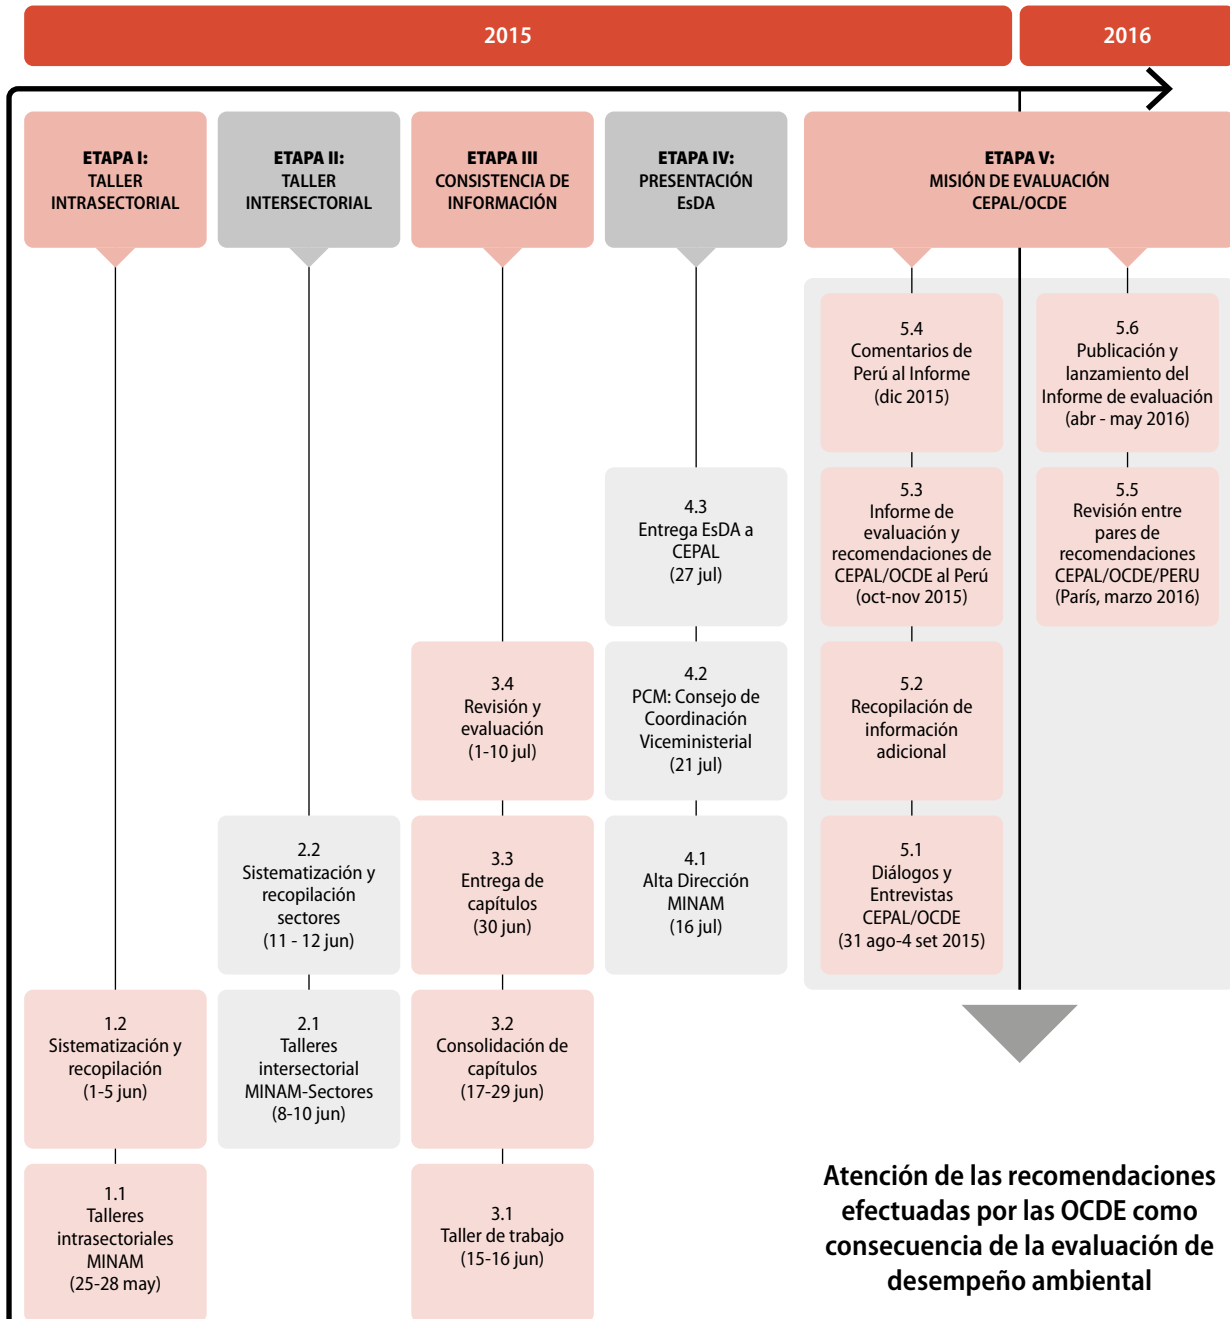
2015

2016

ETAPA I:
TALLER
INTRASECTORIAL

ETAPA II:
TALLER
INTERSECTORIAL

ETAPA III
CONSISTENCIA DE
INFORMACIÓN

ETAPA IV:
PRESENTACIÓN
EsDA

ETAPA V:
MISIÓN DE EVALUACIÓN
CEPAL/OCDE

5.4
Comentarios de Perú al Informe (dic 2015)

5.6
Publicación y lanzamiento del Informe de evaluación (abr - may 2016)

4.3
Entrega EsDA a CEPAL (27 jul)

5.3
Informe de evaluación y recomendaciones de CEPAL/OCDE al Perú (oct-nov 2015)

5.5
Revisión entre pares de recomendaciones CEPAL/OCDE/PERU (París, marzo 2016)

3.4
Revisión y evaluación (1-10 jul)

4.2
PCM: Consejo de Coordinación Viceministerial (21 jul)

5.2
Recopilación de información adicional

2.2
Sistematización y recopilación sectores (11 - 12 jun)

3.3
Entrega de capítulos (30 jun)

4.1
Alta Dirección MINAM (16 jul)

5.1
Diálogos y Entrevistas CEPAL/OCDE (31 ago-4 set 2015)

1.2
Sistematización y recopilación (1-5 jun)

2.1
Talleres intersectorial MINAM-Sectores (8-10 jun)

3.2
Consolidación de capítulos (17-29 jun)

1.1
Talleres intrasectoriales MINAM (25-28 may)

3.1
Taller de trabajo (15-16 jun)

Atención de las recomendaciones efectuadas por las OCDE como consecuencia de la evaluación de desempeño ambiental